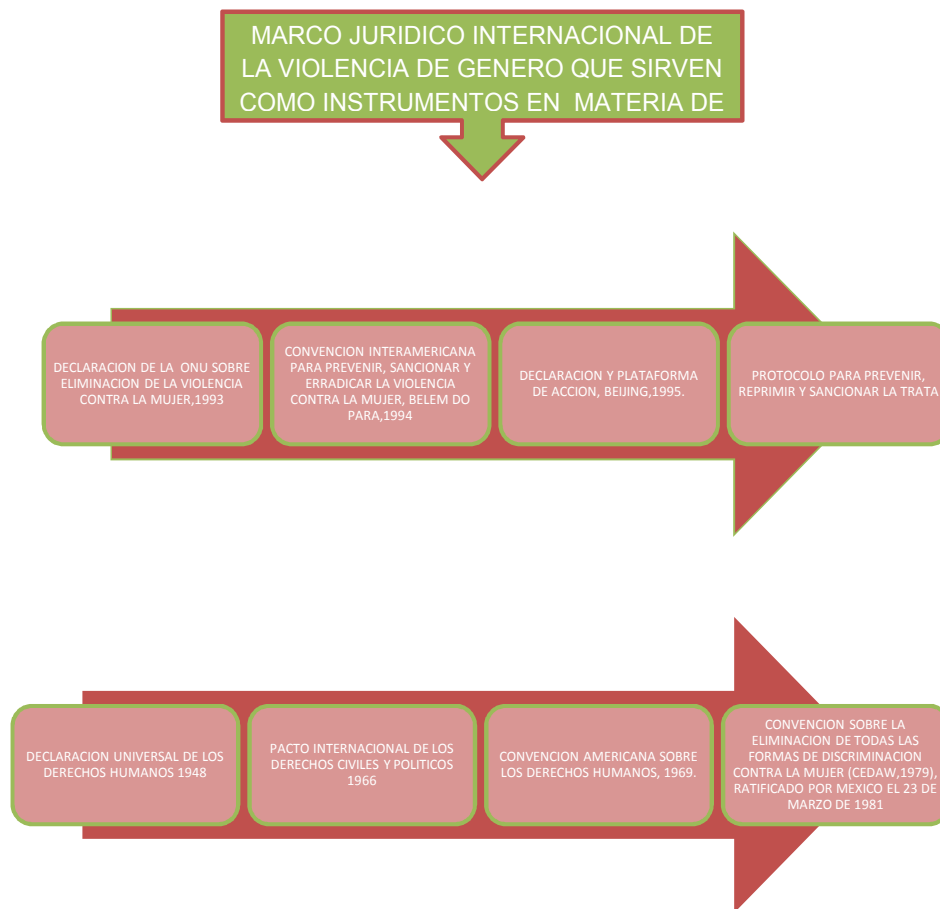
MARCO JURIDICO INTERNACIONAL DE LA VIOLENCIA DE GENERO QUE SIRVEN COMO INSTRUMENTOS EN MATERIA DE

DECLARACION DE LA ONU SOBRE ELIMINACION DE LA VIOLENCIA CONTRA LA MUJER,1993

CONVENCION INTERAMERICANA PARA PREVENIR, SANCIONAR Y ERRADICAR LA VIOLENCIA CONTRA LA MUJER, BELEM DO PARA,1994

DECLARACION Y PLATAFORMA DE ACCION, BEIJING,1995.

PROTOCOLO PARA PREVENIR, REPRIMIR Y SANCIONAR LA TRATA

DECLARACION UNIVERSAL DE LOS DERECHOS HUMANOS 1948

PACTO INTERNACIONAL DE LOS DERECHOS CIVILES Y POLITICOS 1966

CONVENCION AMERICANA SOBRE LOS DERECHOS HUMANOS, 1969.

CONVENCION SOBRE LA ELIMINACION DE TODAS LAS FORMAS DE DISCRIMINACION CONTRA LA MUJER (CEDAW,1979), RATIFICADO POR MEXICO EL 23 DE MARZO DE 1981